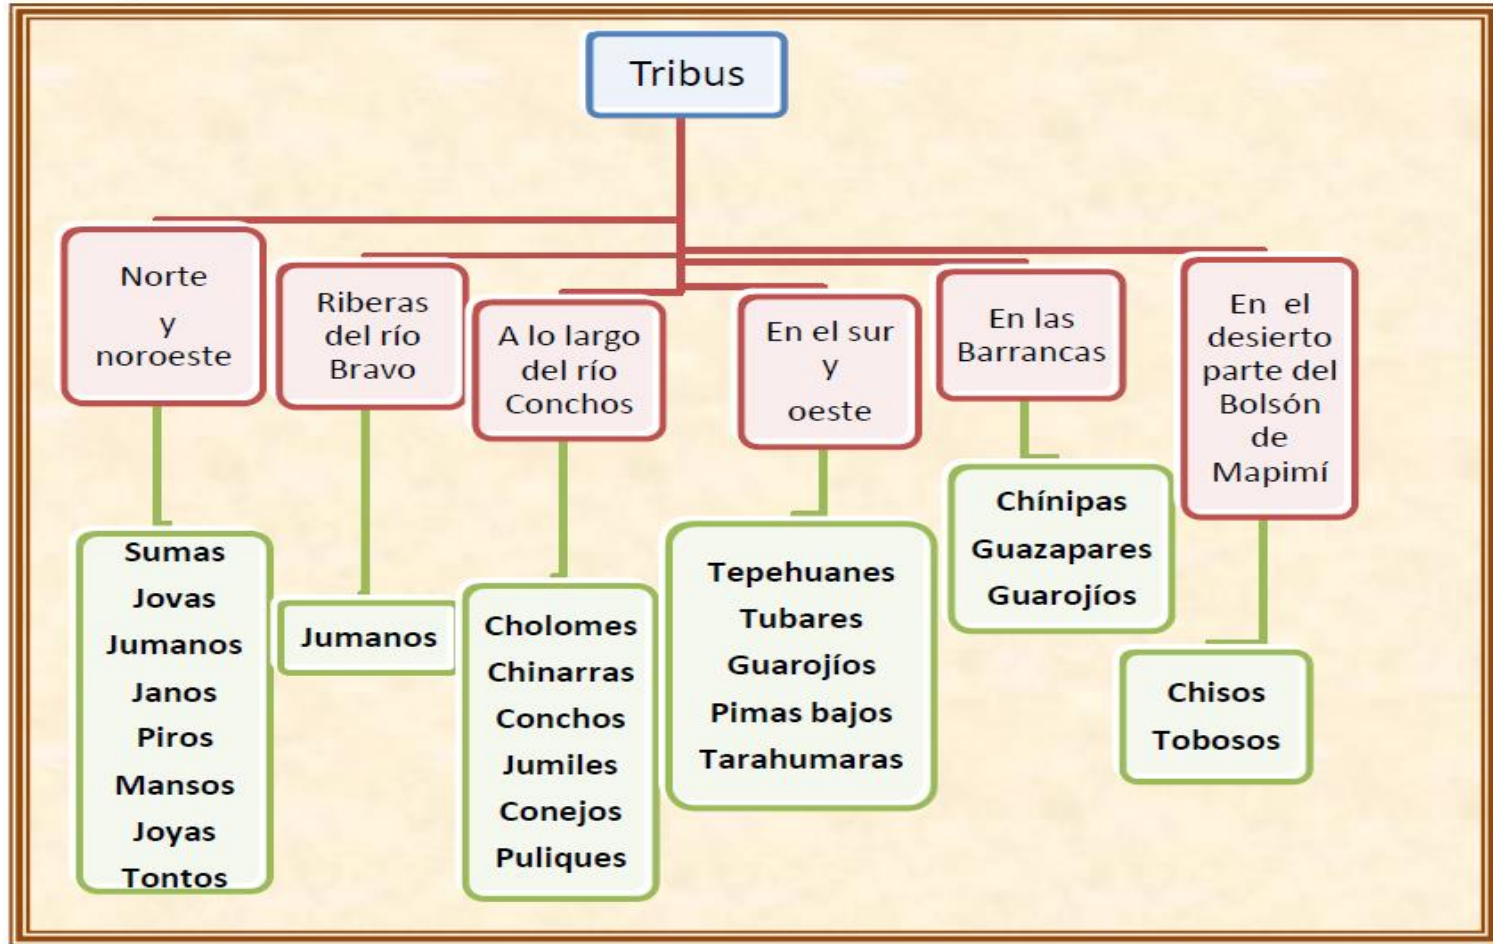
Tribus

Norte y noroeste

Sumas
Jovas
Jumanos
Janos
Piros
Mansos
Joyas
Tontos

Riberas del río Bravo

Jumanos

A lo largo del río Conchos

Cholomes
Chinarras
Conchos
Jumiles
Conejos
Puliques

En el sur y oeste

Tepehuanes
Tubares
Guarojíos
Pimas bajos
Tarahumaras

En las Barrancas

Chínipas
Guazapares
Guarojíos

En el desierto parte del Bolsón de Mapimí

Chisos
Tobosos